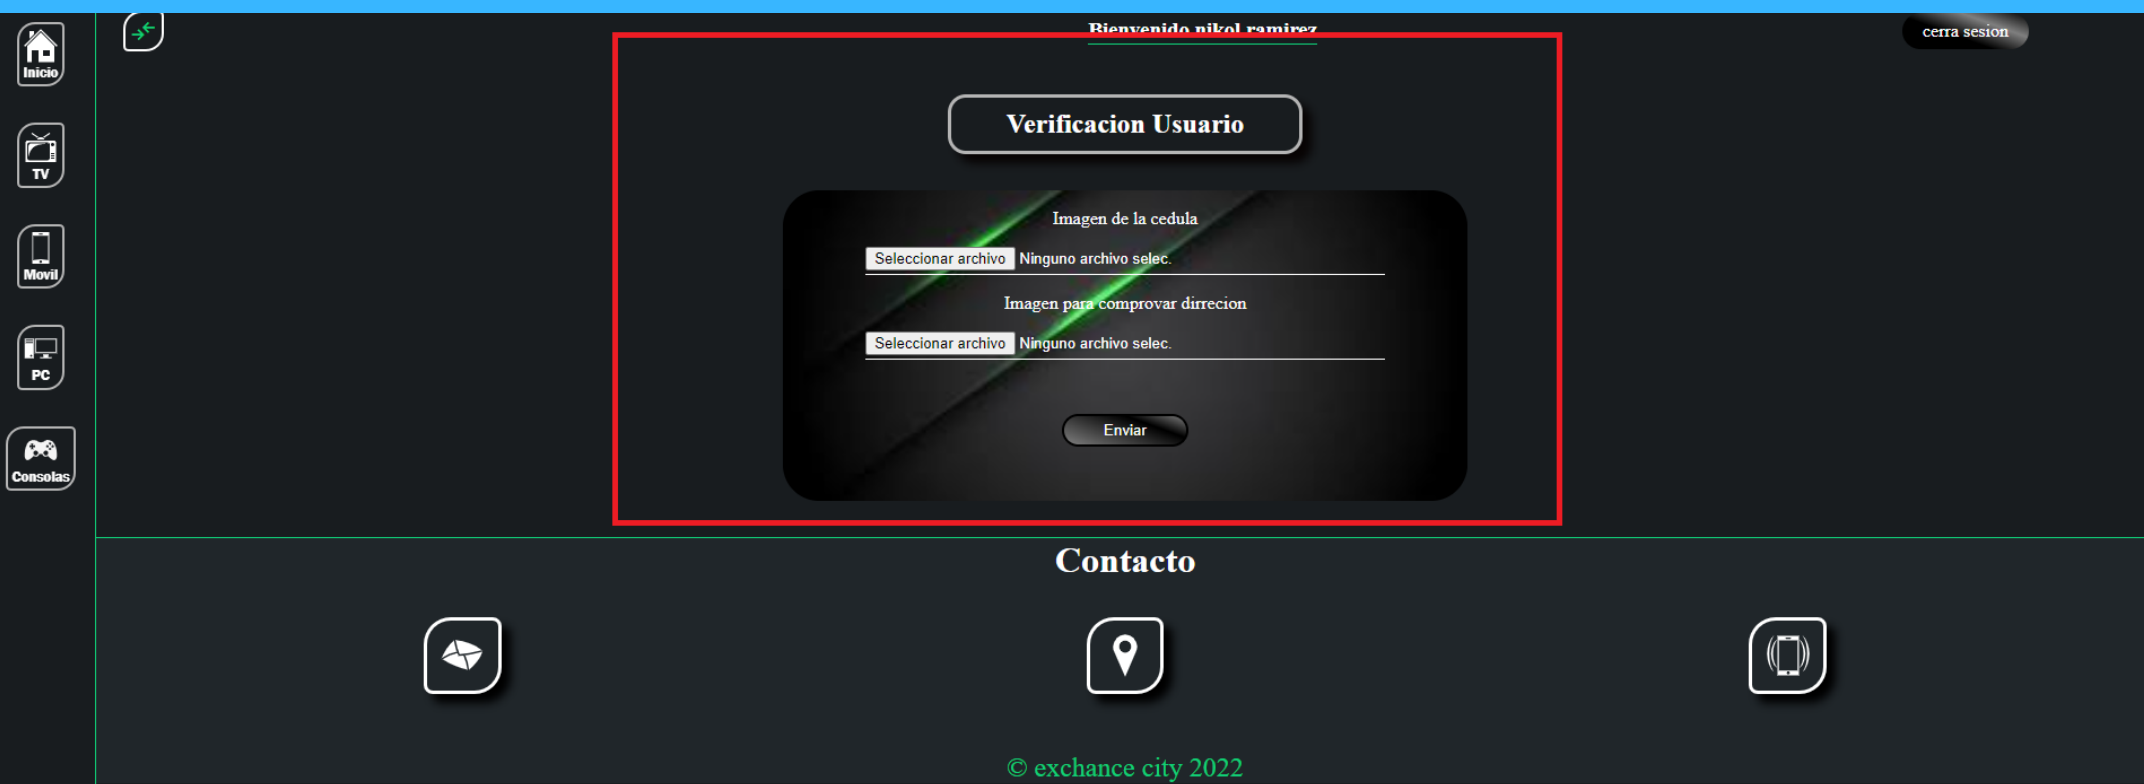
Inicio

TV

Movil

PC

Consolas

Bienvenido nikol ramirez

cerra sesion

Verificacion Usuario

Imagen de la cedula

Seleccionar archivo Ninguno archivo selec.

Imagen para comprovar dirrecion

Seleccionar archivo Ninguno archivo selec.

Enviar

Contacto

© exchance city 2022